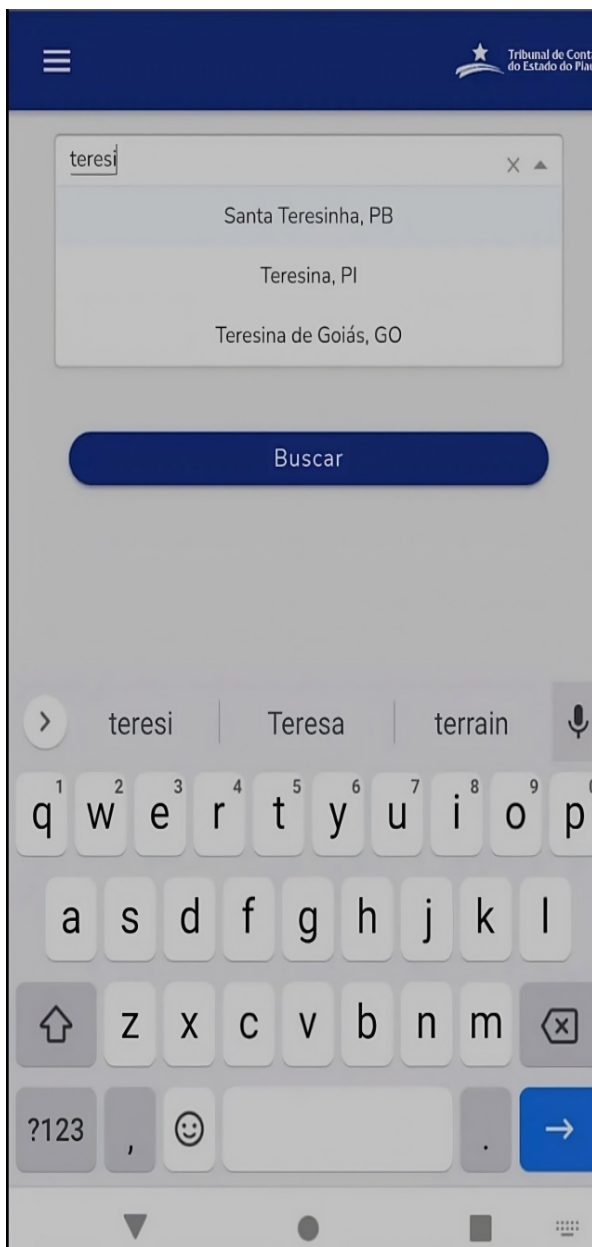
Tribunal de Cont
do Estado do Pia

teresi

Santa Teresinha, PB

Teresina, PI

Teresina de Goiás, GO

Buscar

teresi | Teresa | terrain

q w e r t y u i o p
1 2 3 4 5 6 7 8 9

a s d f g h j k l

z x c v b n m

?123 , .